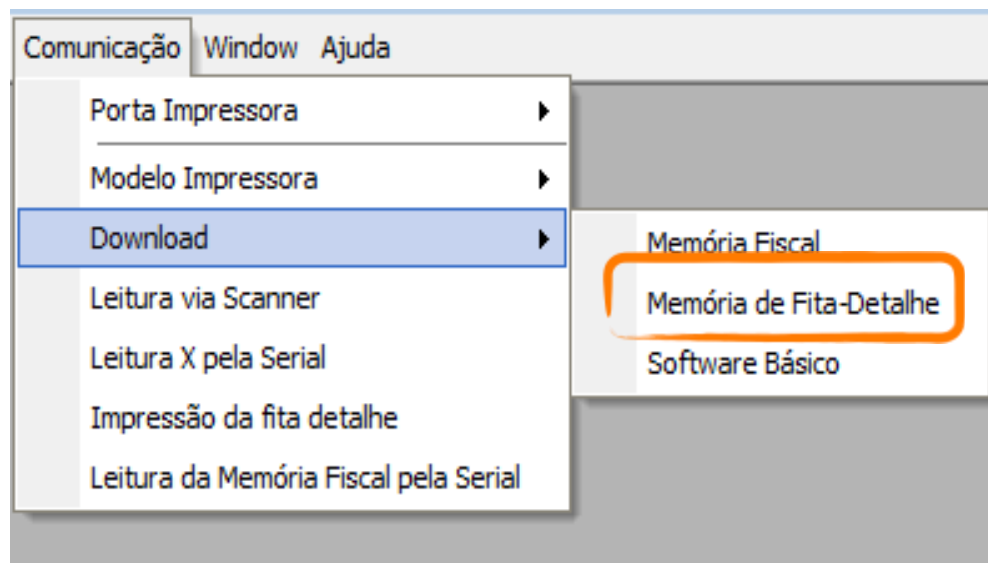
Comunicação Window Ajuda

Porta Impressora
Modelo Impressora
Download
Leitura via Scanner
Leitura X pela Serial
Impressão da fita detalhe
Leitura da Memória Fiscal pela Serial

Memória Fiscal
Memória de Fita-Detalhe
Software Básico